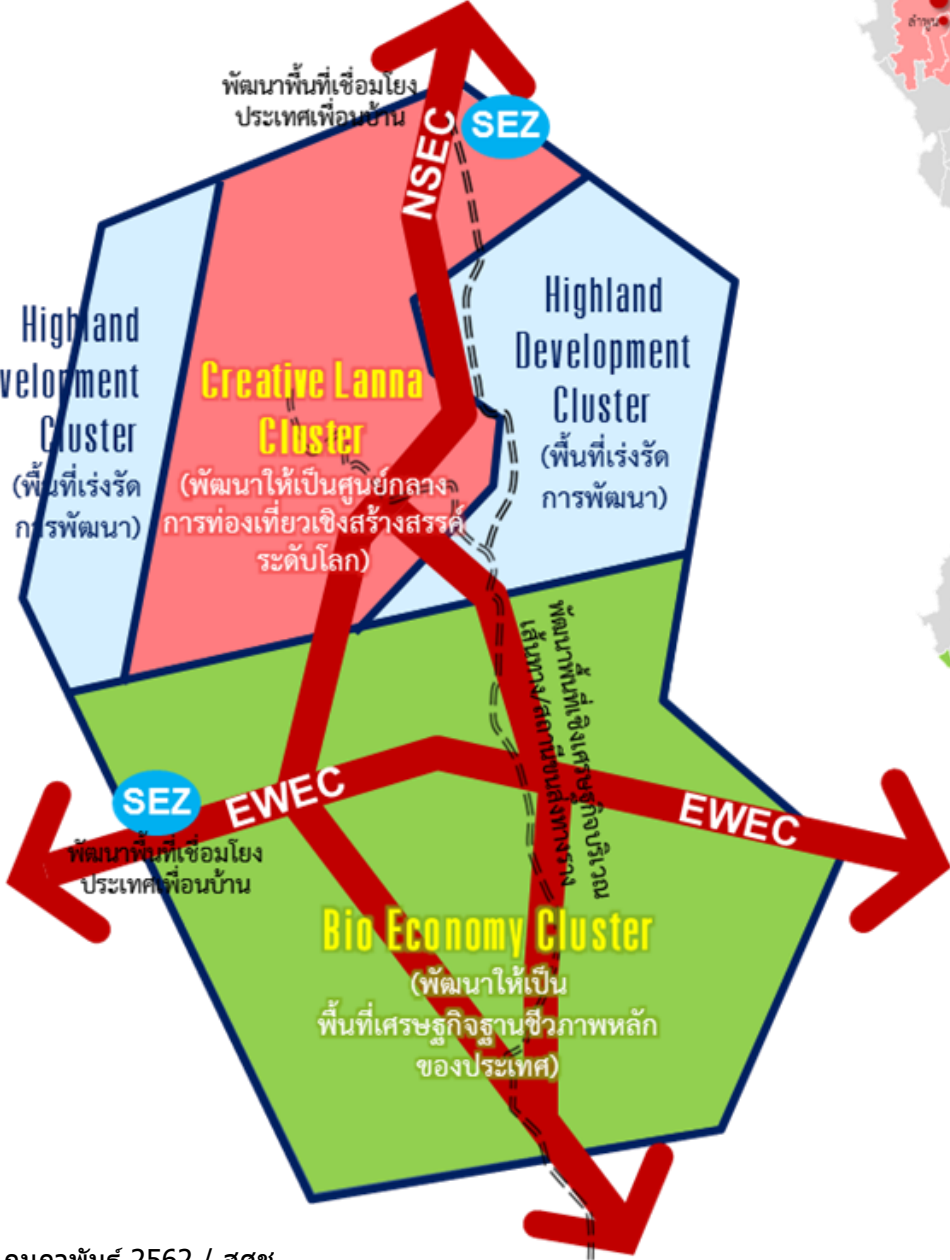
พัฒนาพื้นที่เชื่อมโยงประเทศเพื่อนบ้าน

SEZ

NSEC

Highland Development Cluster (พื้นที่เร่งรัดการพัฒนา)

Creative Lanna Cluster (พัฒนาให้เป็นศูนย์กลางการท่องเที่ยวเชิงสร้างสรรค์ระดับโลก)

Highland Development Cluster (พื้นที่เร่งรัดการพัฒนา)

พัฒนาพื้นที่เชิงเศรษฐกิจบริเวณเส้นทางรถไฟและถนนสายหลัก

SEZ

EWEC

EWEC

พัฒนาพื้นที่เชื่อมโยงประเทศเพื่อนบ้าน

Bio Economy Cluster (พัฒนาให้เป็นพื้นที่เศรษฐกิจฐานชีวภาพหลักของประเทศ)

กุมภาพันธ์ 2562 / สศช.